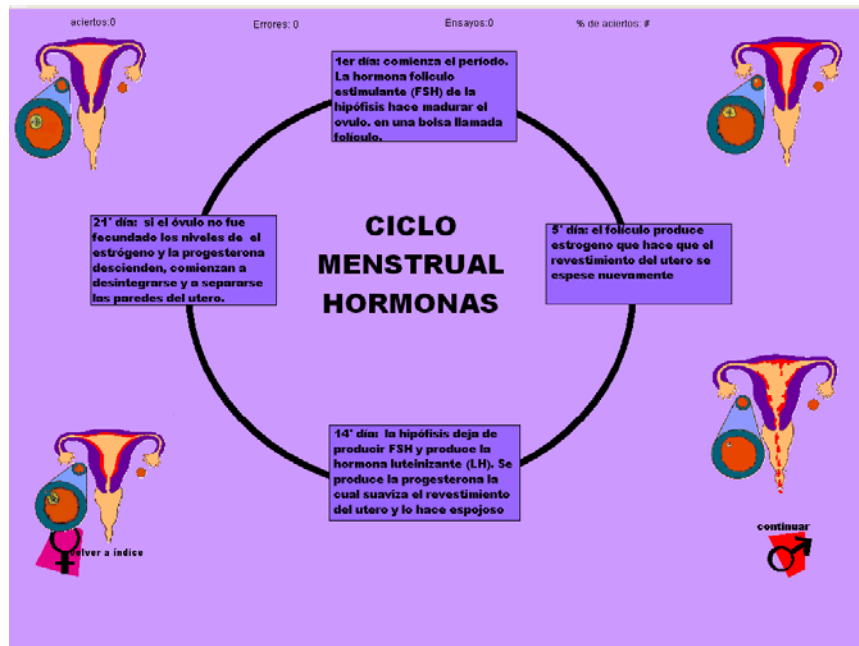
aciertos:0

Errores: 0

Ensayos:0

% de aciertos: #

1er día: comienza el periodo. La hormona folículo estimulante (FSH) de la hipófisis hace madurar el ovulo. en una bolsa llamada folículo.

CICLO MENSTRUAL HORMONAS

21° día: si el óvulo no fue fecundado los niveles de el estrógeno y la progesterona descienden, comienzan a desintegrarse y a separarse las paredes del utero.

5° día: el folículo produce estrogeno que hace que el revestimiento del utero se espese nuevamente

14° día: la hipófisis deja de producir FSH y produce la hormona luteinizante (LH). Se produce la progesterona la cual suaviza el revestimiento del utero y lo hace espojoso

volver a índice

continuar